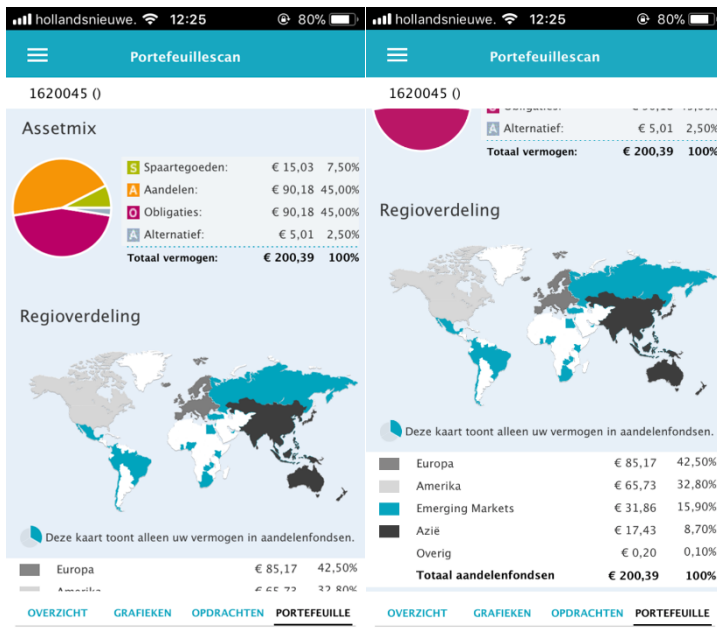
hollandsnieuwe. 12:25 80%

Portefeuillescan

1620045 ()

Assetmix

| | | | |
|---|---|---|---|
| S | Spaartegoeden: | € 15,03 | 7,50% |
| A | Aandelen: | € 90,18 | 45,00% |
| O | Obligaties: | € 90,18 | 45,00% |
| A | Alternatief: | € 5,01 | 2,50% |
| | Totaal vermogen: | € 200,39 | 100% |

Regioverdeling

Deze kaart toont alleen uw vermogen in aandelenfondsen.

| | | |
|---|---|---|
| Europa | € 85,17 | 42,50% |
| Amerika | € 65,73 | 32,80% |

OVERZICHT GRAFIEKEN OPDRACHTEN PORTEFEUILLE

hollandsnieuwe. 12:25 80%

Portefeuillescan

1620045 ()

| | | | |
|---|---|---|---|
| O | Obligaties: | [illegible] | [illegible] |
| A | Alternatief: | € 5,01 | 2,50% |
| | Totaal vermogen: | € 200,39 | 100% |

Regioverdeling

Deze kaart toont alleen uw vermogen in aandelenfondsen.

| | | |
|---|---|---|
| Europa | € 85,17 | 42,50% |
| Amerika | € 65,73 | 32,80% |
| Emerging Markets | € 31,86 | 15,90% |
| Azië | € 17,43 | 8,70% |
| Overig | € 0,20 | 0,10% |
| Totaal aandelenfondsen | € 200,39 | 100% |

OVERZICHT GRAFIEKEN OPDRACHTEN PORTEFEUILLE